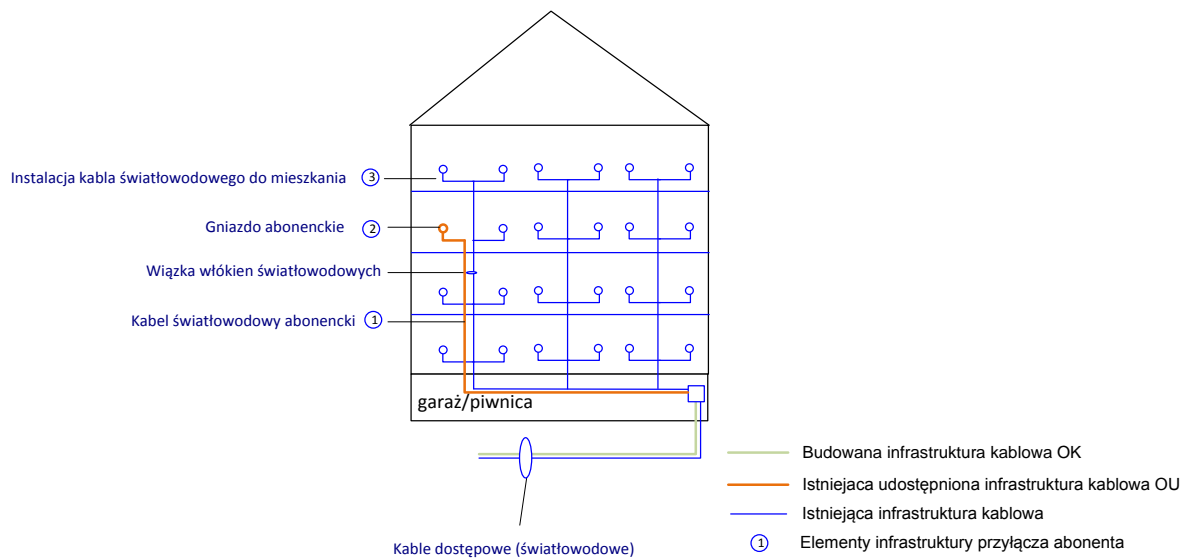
Instalacja kabla światłowodowego do mieszkania ③

Gniazdo abonenckie ②

Wiązka włókien światłowodowych

Kabel światłowodowy abonencki ①

garaż/piwnica

Kable dostępowe (światłowodowe)

Budowana infrastruktura kablowa OK

Istniejaca udostępniona infrastruktura kablowa OU

Istniejąca infrastruktura kablowa

① Elementy infrastruktury przyłącza abonenta